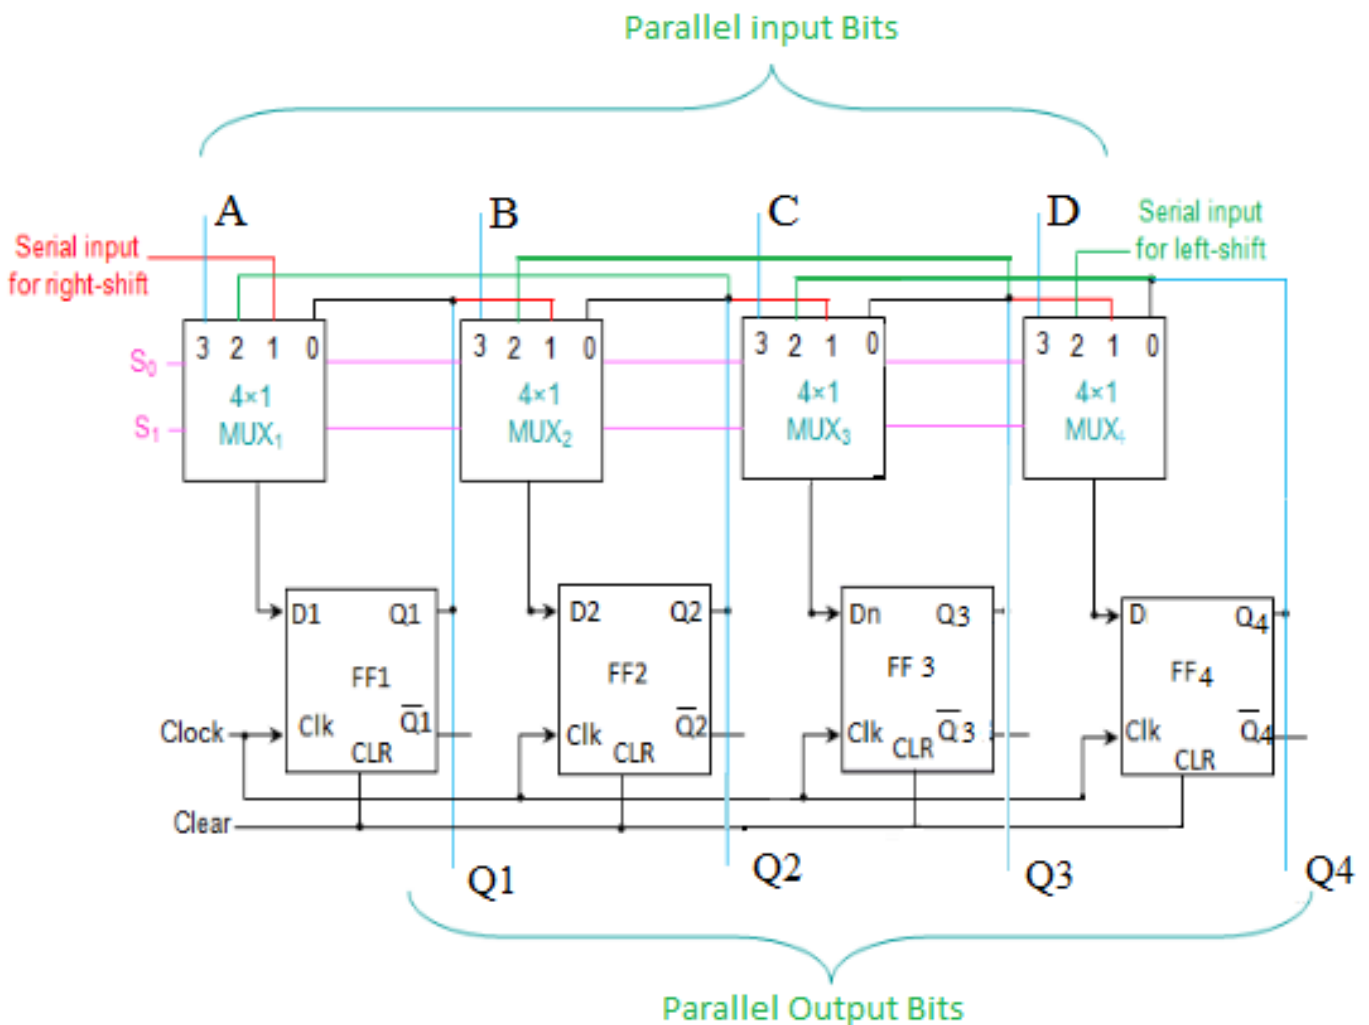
Parallel input Bits

A
B
C
D

Serial input for right-shift

Serial input for left-shift

$S_0$
$S_1$

3 2 1 0
4×1
$MUX_1$

3 2 1 0
4×1
$MUX_2$

3 2 1 0
4×1
$MUX_3$

3 2 1 0
4×1
$MUX_4$

D1 Q1
FF1
Clk $\overline{Q1}$
CLR

D2 Q2
FF2
Clk $\overline{Q2}$
CLR

Dn Q3
FF 3
Clk $\overline{Q}3$
CLR

D $Q_4$
FF4
Clk $\overline{Q}4$
CLR

Clock
Clear

Q1
Q2
Q3
Q4

Parallel Output Bits